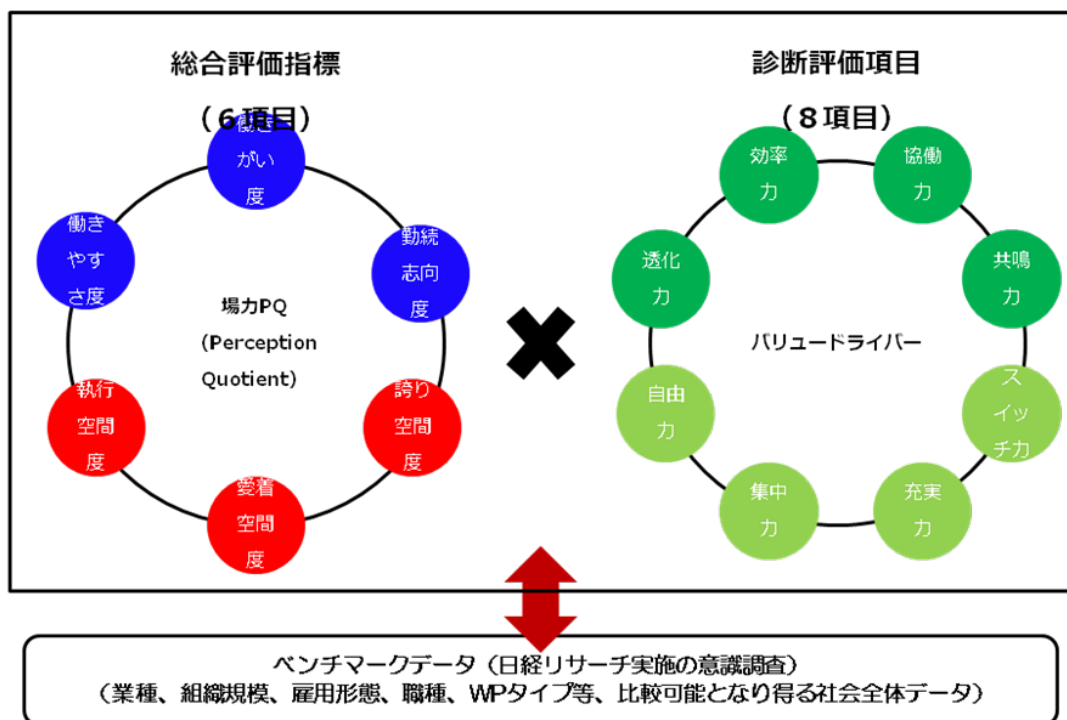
総合評価指標

（６項目）

働き がい 度

勤続 志向 度

誇り 空間 度

愛着 空間 度

執行 空間 度

働き やす さ度

場力PQ (Perception Quotient)

診断評価項目

（８項目）

効率 力

協働 力

共鳴 力

スイッチ力

充実 力

集中 力

自由 力

透化 力

バリュードライバー

ベンチマークデータ（日経リサーチ実施の意識調査）
（業種、組織規模、雇用形態、職種、WPタイプ等、比較可能となり得る社会全体データ）